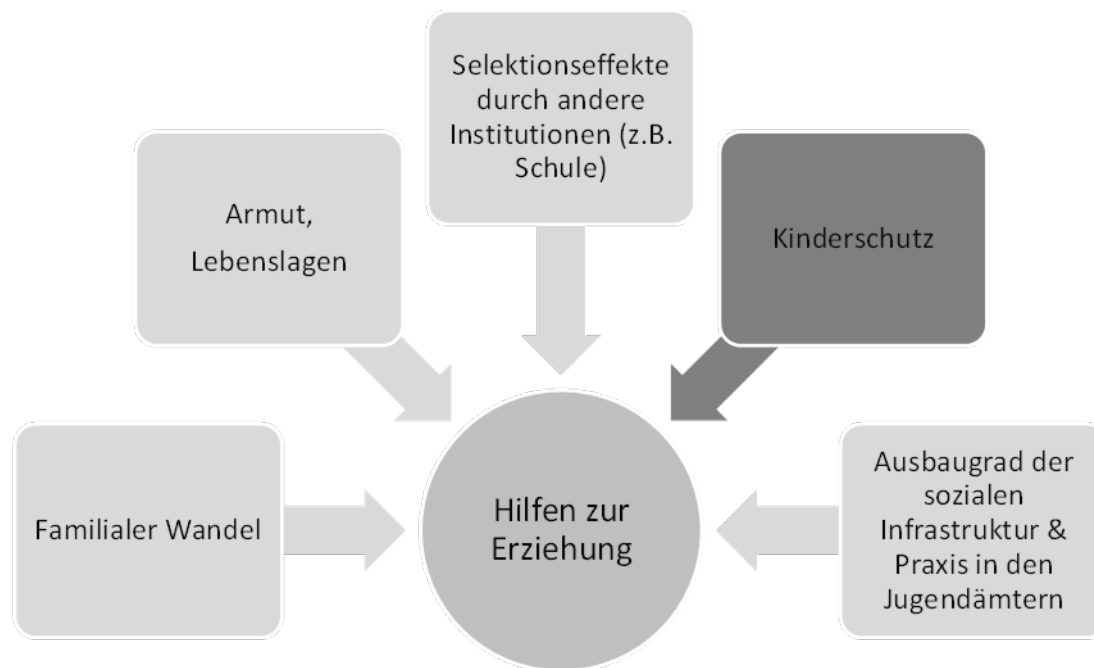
Selektionseffekte durch andere Institutionen (z.B. Schule)

Armut, Lebenslagen

Kinderschutz

Familialer Wandel

Hilfen zur Erziehung

Ausbaugrad der sozialen Infrastruktur & Praxis in den Jugendämtern